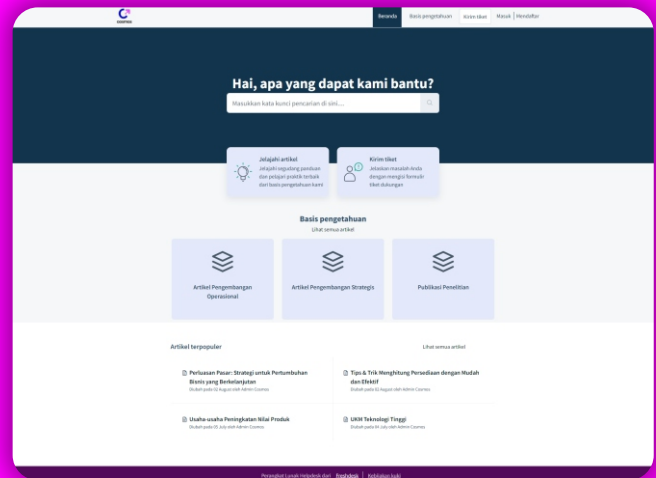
COSMOS

Beranda | Basis pengetahuan | Kirim tiket | Masuk | Mendaftar

Hai, apa yang dapat kami bantu?

Masukkan kata kunci pencarian di sini...

Jelajahi artikel
Jelajahi segudang panduan dan pelajari praktik terbaik dari basis pengetahuan kami

Kirim tiket
Jelaskan masalah Anda dengan mengisi formulir tiket dukungan

Basis pengetahuan
Lihat semua artikel

Artikel Pengembangan Operasional

Artikel Pengembangan Strategis

Publikasi Penelitian

Artikel terpopuler
Lihat semua artikel

Perluasan Pasar: Strategi untuk Pertumbuhan Bisnis yang Berkelanjutan
Dibuat pada 01 August oleh Admin Cosmos

Tips & Trik Menghitung Persediaan dengan Mudah dan Efektif
Dibuat pada 01 August oleh Admin Cosmos

Usaha-usaha Peningkatan Nilai Produk
Dibuat pada 05 July oleh Admin Cosmos

UKM Teknologi Tinggi
Dibuat pada 04 July oleh Admin Cosmos

Perangkat Lunak Helpdesk dari Freshdesk | Kebijakan Sukli